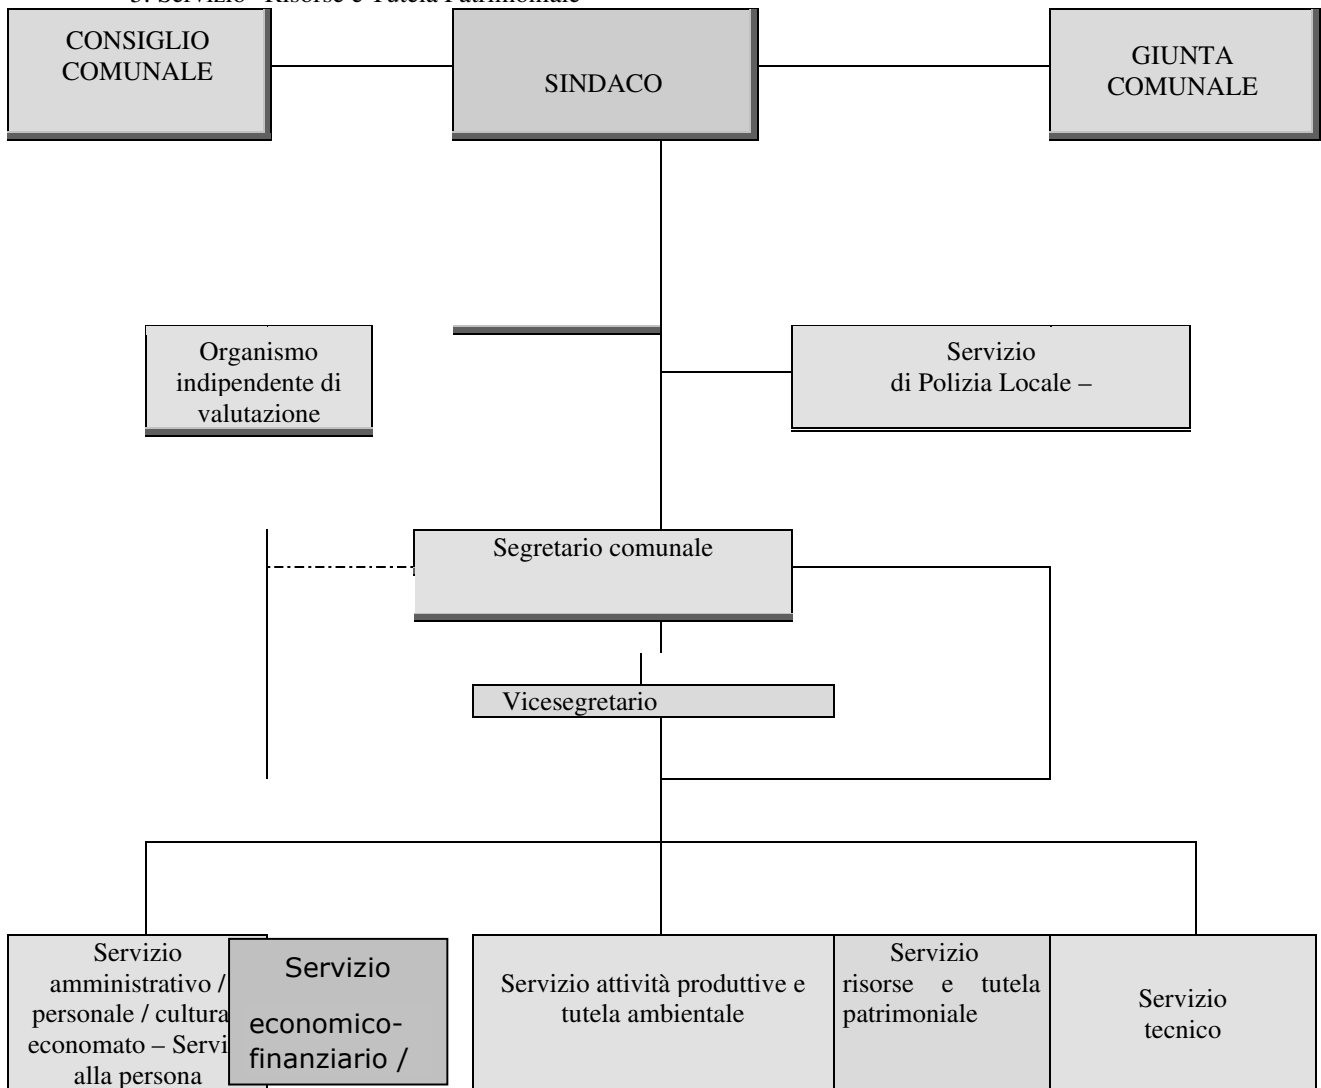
5. Servizio Risorse e Tutela Patrimoniale

CONSIGLIO COMUNALE

SINDACO

GIUNTA COMUNALE

Organismo indipendente di valutazione

Servizio di Polizia Locale –

Segretario comunale

Vicesegretario

Servizio amministrativo / personale / cultura economato – Servi alla persona

Servizio economico-finanziario /

Servizio attività produttive e tutela ambientale

Servizio risorse e tutela patrimoniale

Servizio tecnico